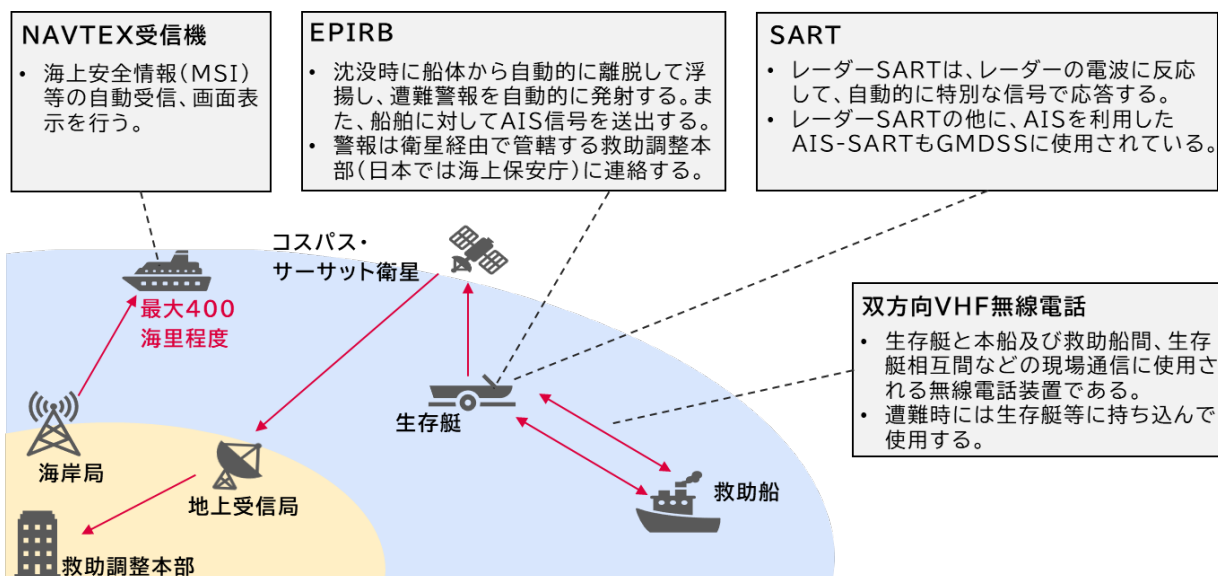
NAVTEX受信機

• 海上安全情報（MSI）等の自動受信、画面表示を行う。

EPIRB

• 沈没時に船体から自動的に離脱して浮揚し、遭難警報を自動的に発射する。また、船舶に対してAIS信号を送出する。
• 警報は衛星経由で管轄する救助調整本部（日本では海上保安庁）に連絡する。

SART

• レーダーSARTは、レーダーの電波に反応して、自動的に特別な信号で応答する。
• レーダーSARTの他に、AISを利用したAIS-SARTもGMDSSに使用されている。

コスパス・サーサット衛星

最大400海里程度

双方向VHF無線電話

• 生存艇と本船及び救助船間、生存艇相互間などの現場通信に使用される無線電話装置である。
• 遭難時には生存艇等に持ち込んで使用する。

海岸局

生存艇

地上受信局

救助船

救助調整本部